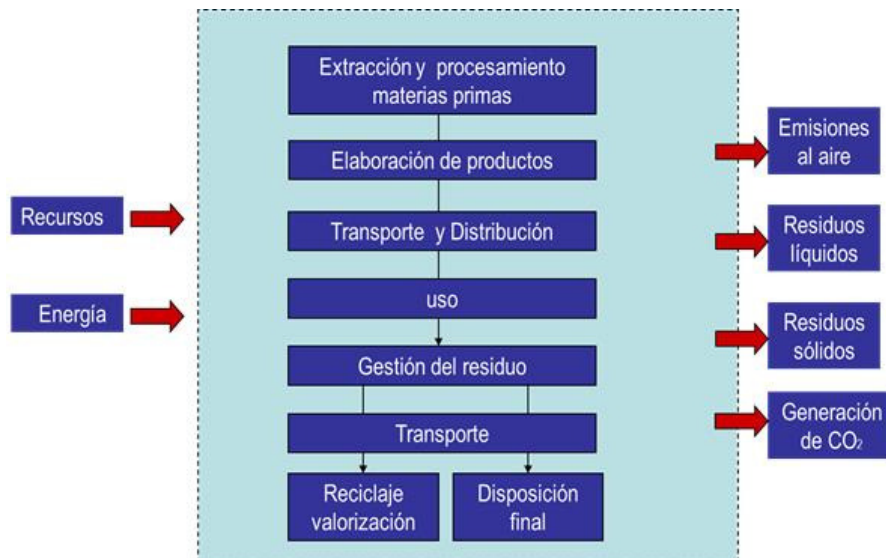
Recursos

Energía

Extracción y procesamiento materias primas

Elaboración de productos

Transporte y Distribución

uso

Gestión del residuo

Transporte

Reciclaje valorización

Disposición final

Emisiones al aire

Residuos líquidos

Residuos sólidos

Generación de $CO_2$